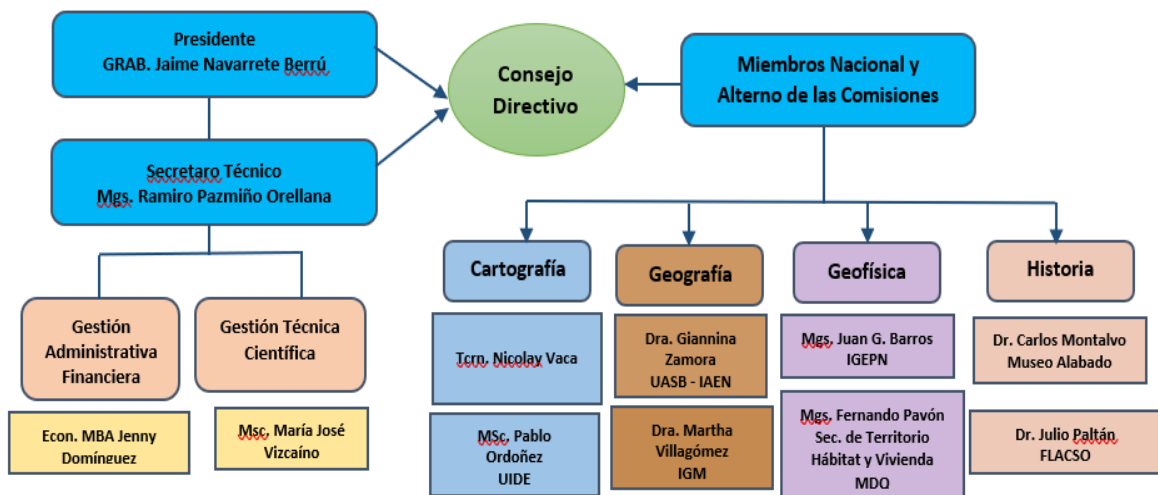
Presidente
GRAB. Jaime Navarrete Berrú

Secretaro Técnico
Mgs. Ramiro Pazmiño Orellana

Consejo Directivo

Miembros Nacional y Alterno de las Comisiones

Gestión Administrativa Financiera

Gestión Técnica Científica

Econ. MBA Jenny Domínguez

Msc. María José Vizcaíno

Cartografía

Tcrn. Nicolay Vaca

MSc. Pablo Ordoñez
UIDE

Geografía

Dra. Giannina Zamora
UASB - IAEN

Dra. Martha Villagómez
IGM

Geofísica

Mgs. Juan G. Barros
IGEPN

Mgs. Fernando Pavón
Sec. de Territorio Hábitat y Vivienda
MDQ

Historia

Dr. Carlos Montalvo
Museo Alabado

Dr. Julio Paltán
FLACSO